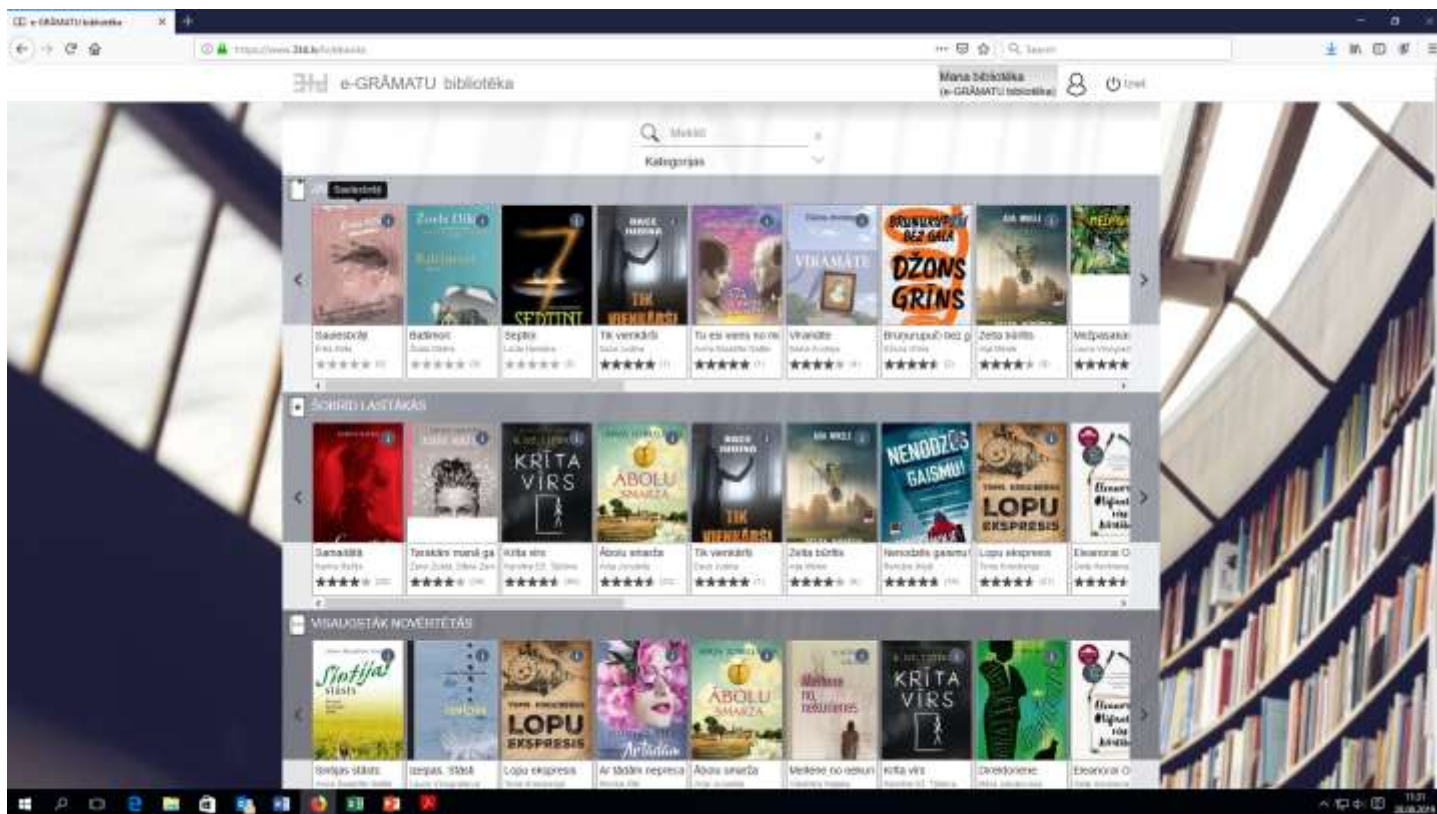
e-GRĀMATU bibliotēka

e-GRĀMATU bibliotēka

Mana bibliotēka
(e-GRĀMATU bibliotēka)

Iziet

Meklēt

Kategorijas

Saulesbrālji

SEPTIŅI

TIK VIENKĀRŠI

VIRAMĀTE

BRUŅURUPUČI BEZ GALA

DŽONS GRĪNS

Saulesbrālji | Bedlenori | Septiņi | Tik vienkārši | Tu esi viens no m | Vīramāte | Bruņurupuči bez g | Zelta bērbs | Mežpasaka

ŠOBRĪD LASĀKĀS

KRĪTA VĪRS

ĀBOLU SMARŽA

TIK VIENKĀRŠI

NENODZĒS GAISMU!

LOPU EKSPRESIS

Samaitātā | Tarakāni manā ga | Krīta vīrs | Ābolu smarža | Tik vienkārši | Zelta bērbs | Nenodzēs gaismu! | Lopu ekspresis | Eleanorai O

VISAUGSTĀK NOVĒRTĒTĀS

Sintijas stāsts

LOPU EKSPRESIS

ĀBOLU SMARŽA

Meitene no nekurienes

KRĪTA VĪRS

Sintijas stāsts | Izejas. Stāsti | Lopu ekspresis | Ar tādām nepresa | Ābolu smarža | Meitene no nekuri | Krīta vīrs | Direktoriene | Eleanorai O